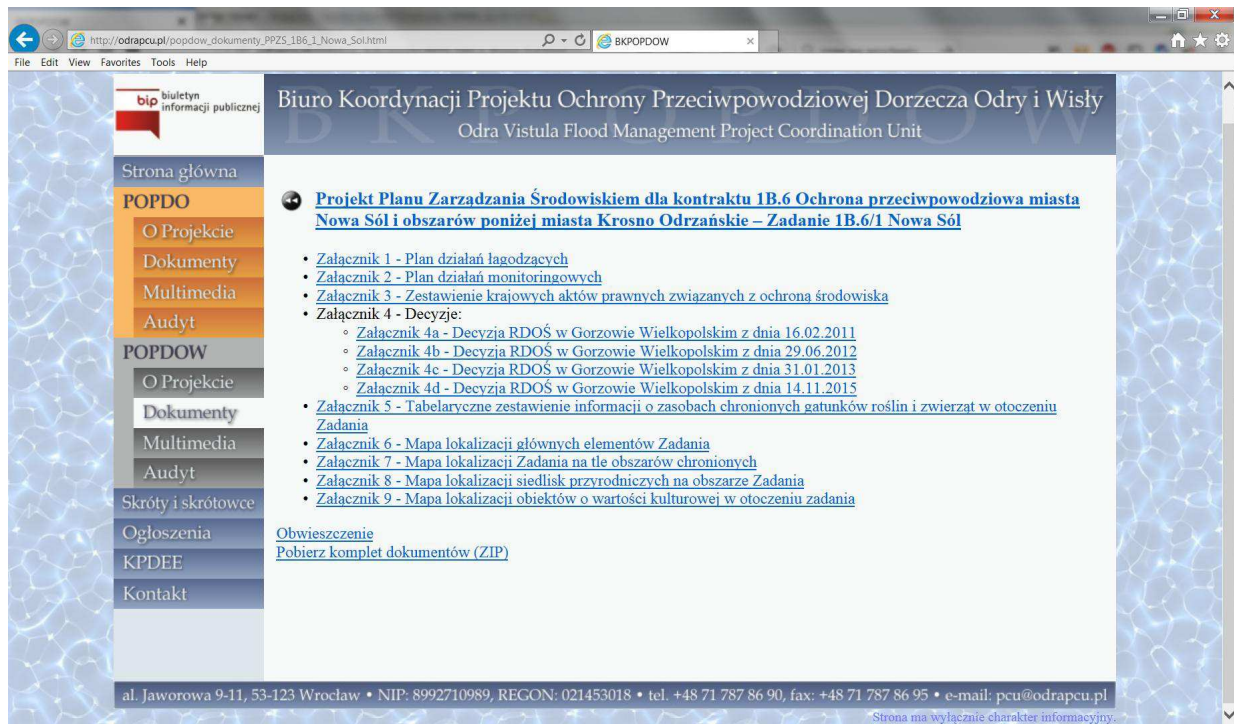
http://odrapcu.pl/popdow_dokumenty_PPZS_1B6_1_Nowa_Sol.html
BKPOPDOW
File Edit View Favorites Tools Help

bip biuletyn informacji publicznej

Biuro Koordynacji Projektu Ochrony Przeciwpowodziowej Dorzecza Odry i Wisły
Odra Vistula Flood Management Project Coordination Unit

Strona główna
POPDO
O Projekcie
Dokumenty
Multimedia
Audyt
POPDOW
O Projekcie
Dokumenty
Multimedia
Audyt
Skróty i skrótowce
Ogłoszenia
KPDEE
Kontakt

Projekt Planu Zarządzania Środowiskiem dla kontraktu 1B.6 Ochrona przeciwpowodziowa miasta Nowa Sól i obszarów poniżej miasta Krosno Odrzańskie – Zadanie 1B.6/1 Nowa Sól

- Załącznik 1 - Plan działań łagodzących
- Załącznik 2 - Plan działań monitoringowych
- Załącznik 3 - Zestawienie krajowych aktów prawnych związanych z ochroną środowiska
- Załącznik 4 - Decyzje:
  - Załącznik 4a - Decyzja RDOŚ w Gorzowie Wielkopolskim z dnia 16.02.2011
  - Załącznik 4b - Decyzja RDOŚ w Gorzowie Wielkopolskim z dnia 29.06.2012
  - Załącznik 4c - Decyzja RDOŚ w Gorzowie Wielkopolskim z dnia 31.01.2013
  - Załącznik 4d - Decyzja RDOŚ w Gorzowie Wielkopolskim z dnia 14.11.2015
- Załącznik 5 - Tabelaryczne zestawienie informacji o zasobach chronionych gatunków roślin i zwierząt w otoczeniu Zadania
- Załącznik 6 - Mapa lokalizacji głównych elementów Zadania
- Załącznik 7 - Mapa lokalizacji Zadania na tle obszarów chronionych
- Załącznik 8 - Mapa lokalizacji siedlisk przyrodniczych na obszarze Zadania
- Załącznik 9 - Mapa lokalizacji obiektów o wartości kulturowej w otoczeniu zadania

Obwieszczenie
Pobierz komplet dokumentów (ZIP)

al. Jaworowa 9-11, 53-123 Wrocław • NIP: 8992710989, REGON: 021453018 • tel. +48 71 787 86 90, fax: +48 71 787 86 95 • e-mail: pcu@odrapcu.pl
Strona ma wyłącznie charakter informacyjny.